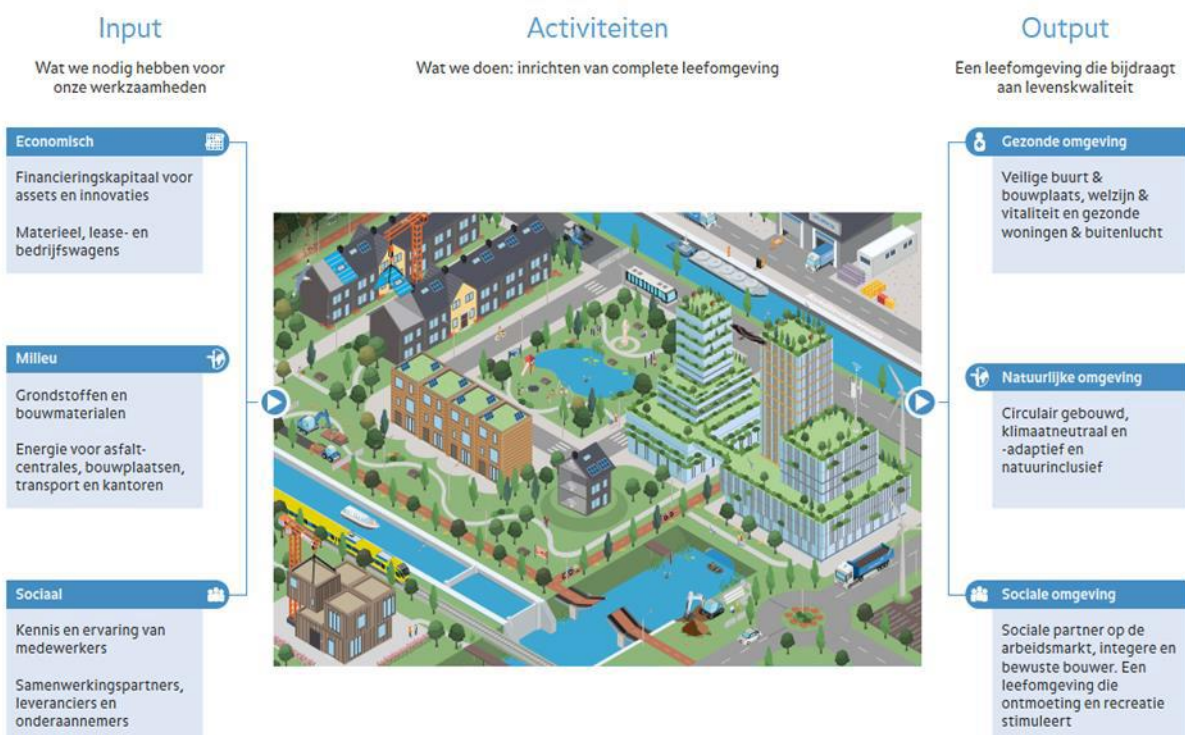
Input

Wat we nodig hebben voor onze werkzaamheden

Economisch

Financieringskapitaal voor assets en innovaties

Materieel, lease- en bedrijfswagens

Milieu

Grondstoffen en bouwmaterialen

Energie voor asfaltcentrales, bouwplaatsen, transport en kantoren

Sociaal

Kennis en ervaring van medewerkers

Samenwerkingspartners, leveranciers en onderaannemers

Activiteiten

Wat we doen: inrichten van complete leefomgeving

Output

Een leefomgeving die bijdraagt aan levenskwaliteit

Gezonde omgeving

Veilige buurt & bouwplaats, welzijn & vitaliteit en gezonde woningen & buitenlucht

Natuurlijke omgeving

Circulair gebouwd, klimaatneutraal en -adaptief en natuurinclusief

Sociale omgeving

Sociale partner op de arbeidsmarkt, integere en bewuste bouwer. Een leefomgeving die ontmoeting en recreatie stimuleert